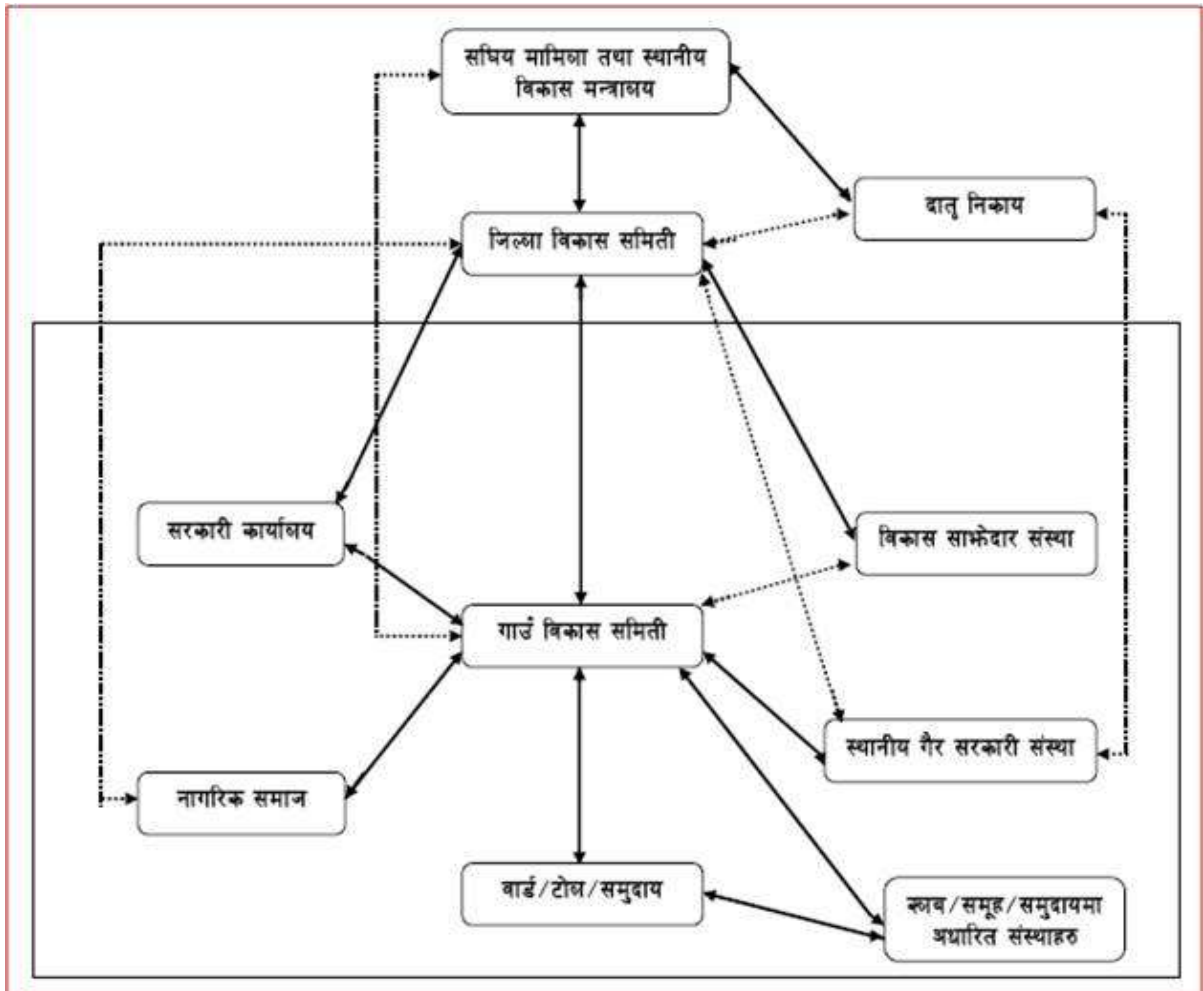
संघिय मामिला तथा स्थानीय विकास मन्त्रालय

दातृ निकाय

जिल्ला विकास समिती

सरकारी कार्यालय

विकास साझेदार संस्था

गाउं विकास समिती

स्थानीय गैर सरकारी संस्था

नागरिक समाज

वार्ड/टोल/समुदाय

क्लब/समूह/समुदायमा अधारित संस्थाहरु